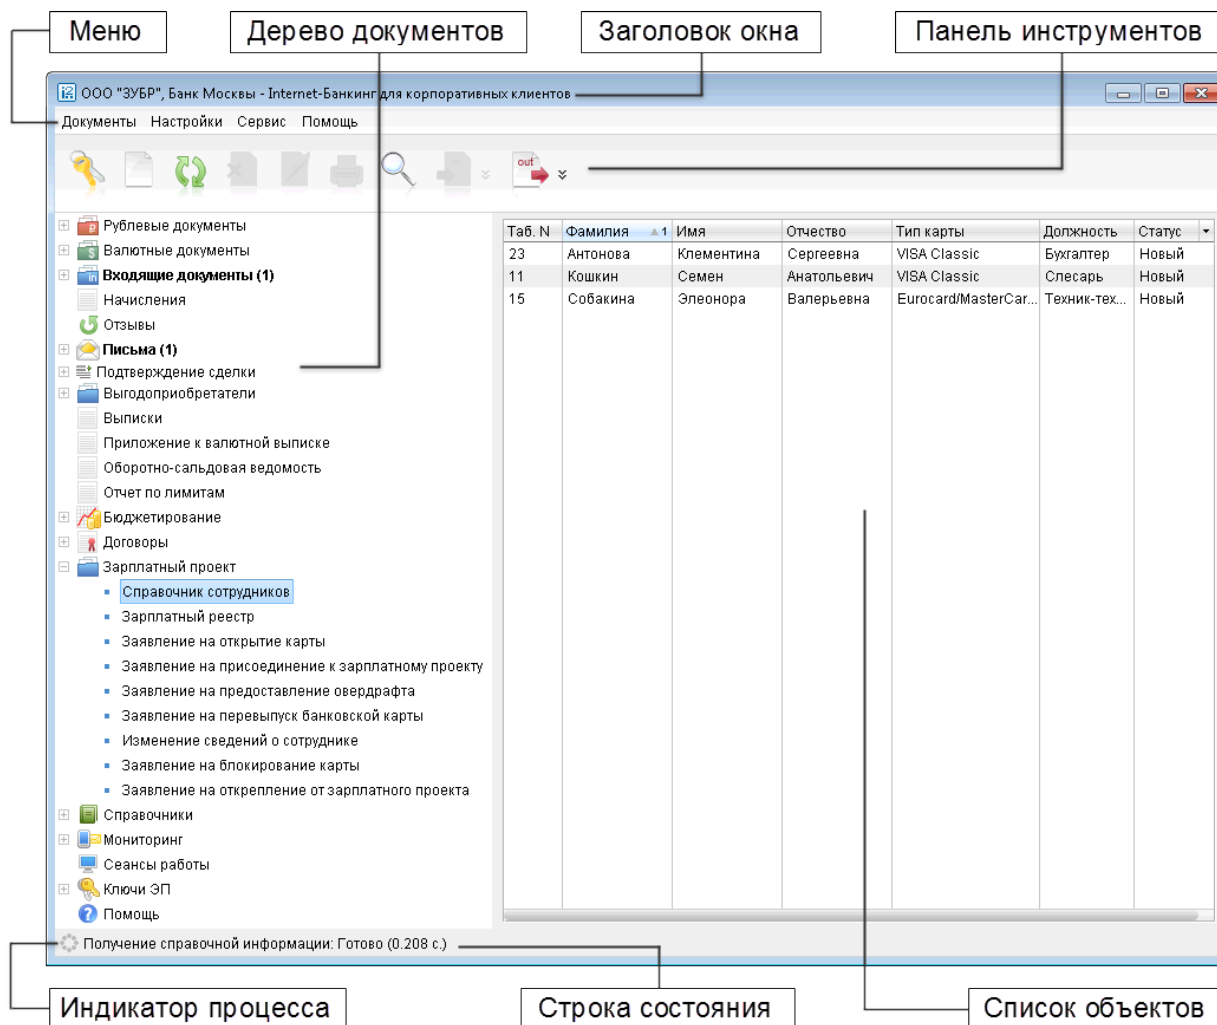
Меню

Дерево документов

Заголовок окна

Панель инструментов

ООО "ЗУБР", Банк Москвы - Internet-Банкинг для корпоративных клиентов

Документы Настройки Сервис Помощь

out

Рублевые документы
Валютные документы
**Входящие документы (1)**
Начисления
Отзывы
**Письма (1)**
Подтверждение сделки
Выгодоприобретатели
Выписки
Приложение к валютной выписке
Оборотно-сальдовая ведомость
Отчет по лимитам
Бюджетирование
Договоры
Зарплатный проект
Справочник сотрудников
Зарплатный реестр
Заявление на открытие карты
Заявление на присоединение к зарплатному проекту
Заявление на предоставление овердрафта
Заявление на перевыпуск банковской карты
Изменение сведений о сотруднике
Заявление на блокирование карты
Заявление на открепление от зарплатного проекта
Справочники
Мониторинг
Сеансы работы
Ключи ЭП
Помощь

| Таб. N | Фамилия 1 | Имя | Отчество | Тип карты | Должность | Статус |
|---|---|---|---|---|---|---|
| 23 | Антонова | Клементина | Сергеевна | VISA Classic | Бухгалтер | Новый |
| 11 | Кошкин | Семен | Анатольевич | VISA Classic | Слесарь | Новый |
| 15 | Собакина | Элеонора | Валерьевна | Eurocard/MasterCar... | Техник-тех... | Новый |

Получение справочной информации: Готово (0.208 с.)

Индикатор процесса

Строка состояния

Список объектов